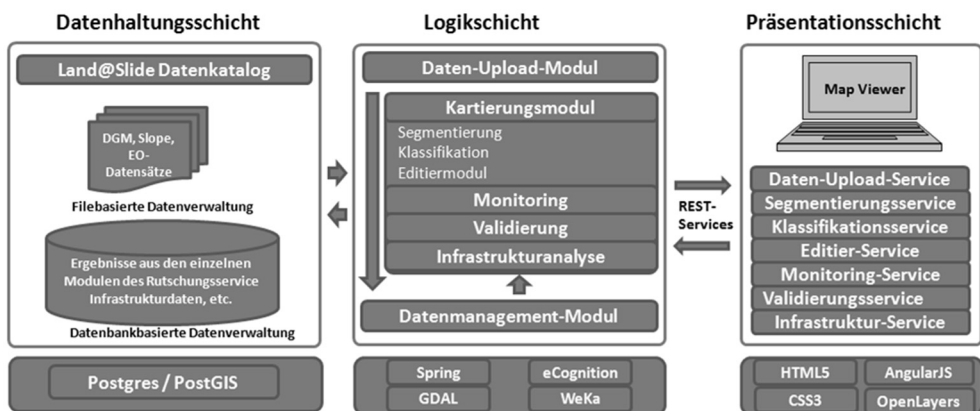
Datenhaltungsschicht

Land@Slide Datenkatalog

DGM, Slope, EO-Datensätze

Filebasierte Datenverwaltung

Ergebnisse aus den einzelnen Modulen des Rutschungsservice Infrastrukturdaten, etc.

Datenbankbasierte Datenverwaltung

Postgres / PostGIS

Logikschicht

Daten-Upload-Modul

Kartierungsmodul

Segmentierung
Klassifikation
Editiermodul

Monitoring

Validierung

Infrastrukturanalyse

Datenmanagement-Modul

Spring

eCognition

GDAL

WeKa

REST-Services

Präsentationsschicht

Map Viewer

Daten-Upload-Service

Segmentierungsservice

Klassifikationsservice

Editier-Service

Monitoring-Service

Validierungsservice

Infrastruktur-Service

HTML5

AngularJS

CSS3

OpenLayers